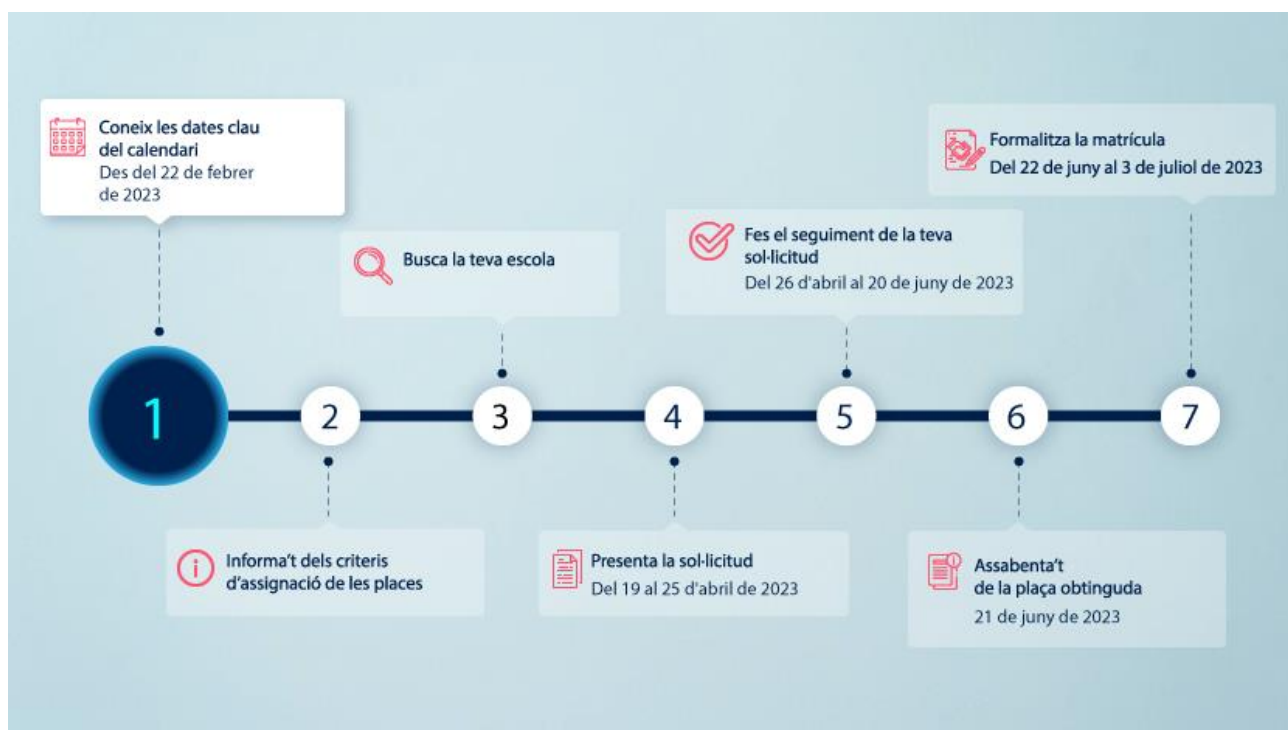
Coneix les dates clau del calendari
Des del 22 de febrer de 2023

1

Informa't dels criteris d'assignació de les places

2

Busca la teva escola

3

Presenta la sol·licitud
Del 19 al 25 d'abril de 2023

4

Fes el seguiment de la teva sol·licitud
Del 26 d'abril al 20 de juny de 2023

5

Assabenta't de la plaça obtinguda
21 de juny de 2023

6

Formalitza la matrícula
Del 22 de juny al 3 de juliol de 2023

7